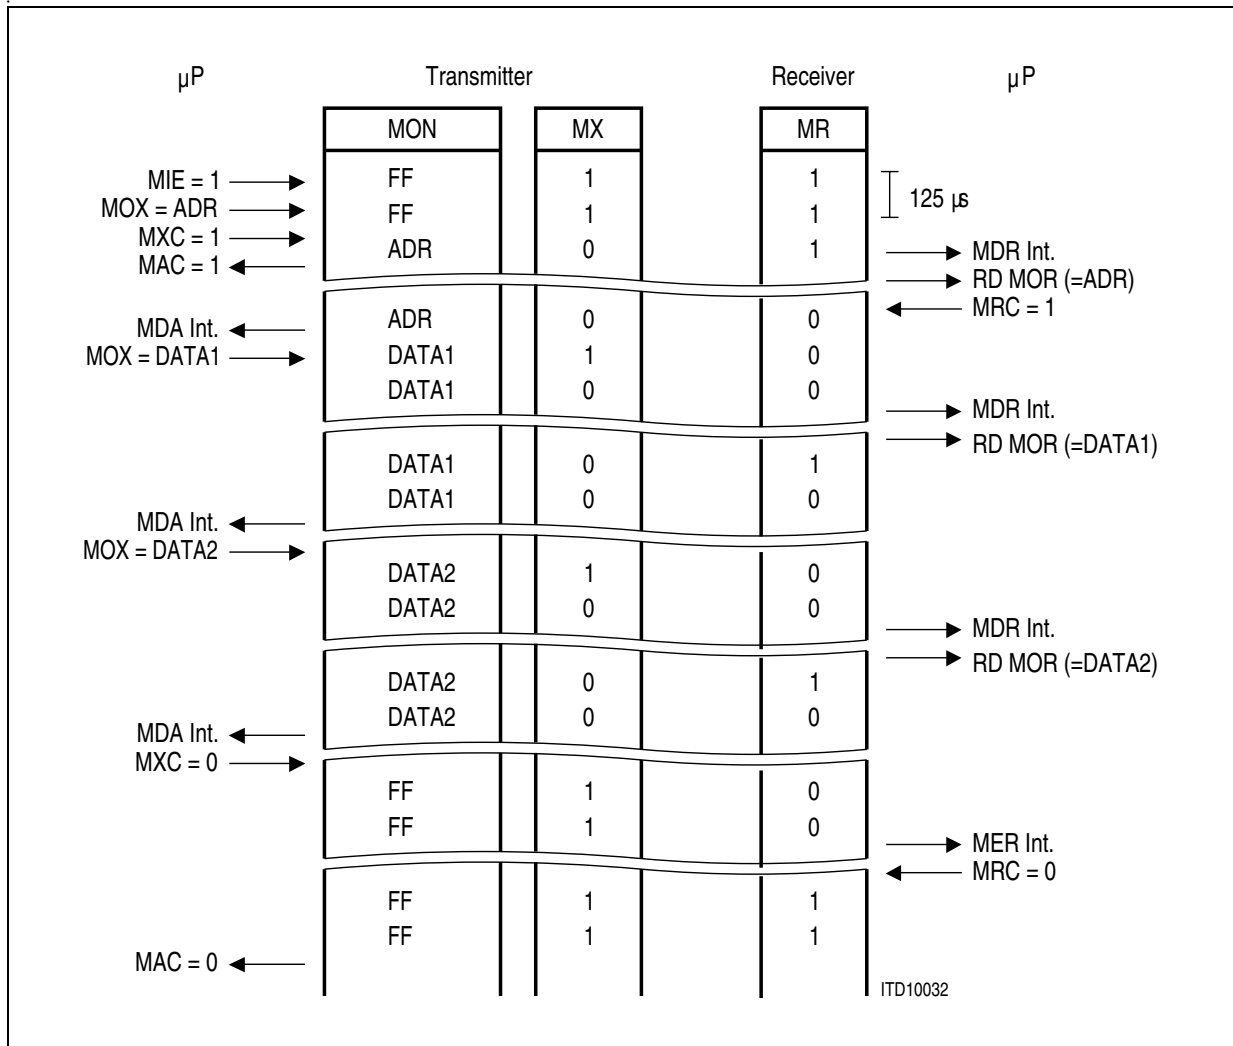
µP

Transmitter

Receiver

µP

| MON | MX | MR |
|---|---|---|
| FF | 1 | 1 |
| FF | 1 | 1 |
| ADR | 0 | 1 |
| ADR | 0 | 0 |
| DATA1 | 1 | 0 |
| DATA1 | 0 | 0 |
| DATA1 | 0 | 1 |
| DATA1 | 0 | 0 |
| DATA2 | 1 | 0 |
| DATA2 | 0 | 0 |
| DATA2 | 0 | 1 |
| DATA2 | 0 | 0 |
| FF | 1 | 0 |
| FF | 1 | 0 |
| FF | 1 | 1 |
| FF | 1 | 1 |

MIE = 1
MOX = ADR
MXC = 1
MAC = 1
MDA Int.
MOX = DATA1
MDA Int.
MOX = DATA2
MDA Int.
MXC = 0
MAC = 0

125 µs
MDR Int.
RD MOR (=ADR)
MRC = 1
MDR Int.
RD MOR (=DATA1)
MDR Int.
RD MOR (=DATA2)
MER Int.
MRC = 0

ITD10032